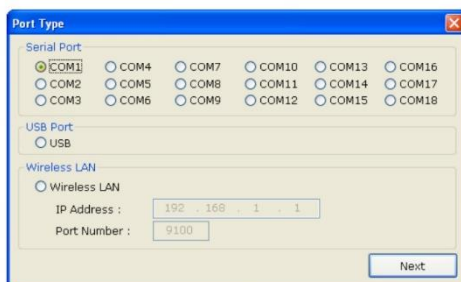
Port Type

Serial Port

COM1 COM4 COM7 COM10 COM13 COM16
COM2 COM5 COM8 COM11 COM14 COM17
COM3 COM6 COM9 COM12 COM15 COM18

USB Port

USB

Wireless LAN

Wireless LAN

IP Address : 192 . 168 . 1 . 1

Port Number : 9100

Next